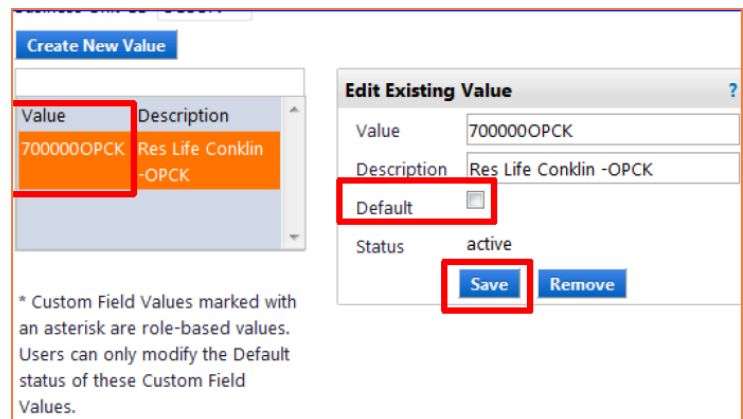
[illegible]

Create New Value

| Value | Description |
|---|---|
| 700000OPCK | Res Life Conklin -OPCK |

* Custom Field Values marked with an asterisk are role-based values. Users can only modify the Default status of these Custom Field Values.

Edit Existing Value ?

Value 700000OPCK

Description Res Life Conklin -OPCK

Default

Status active

Save Remove